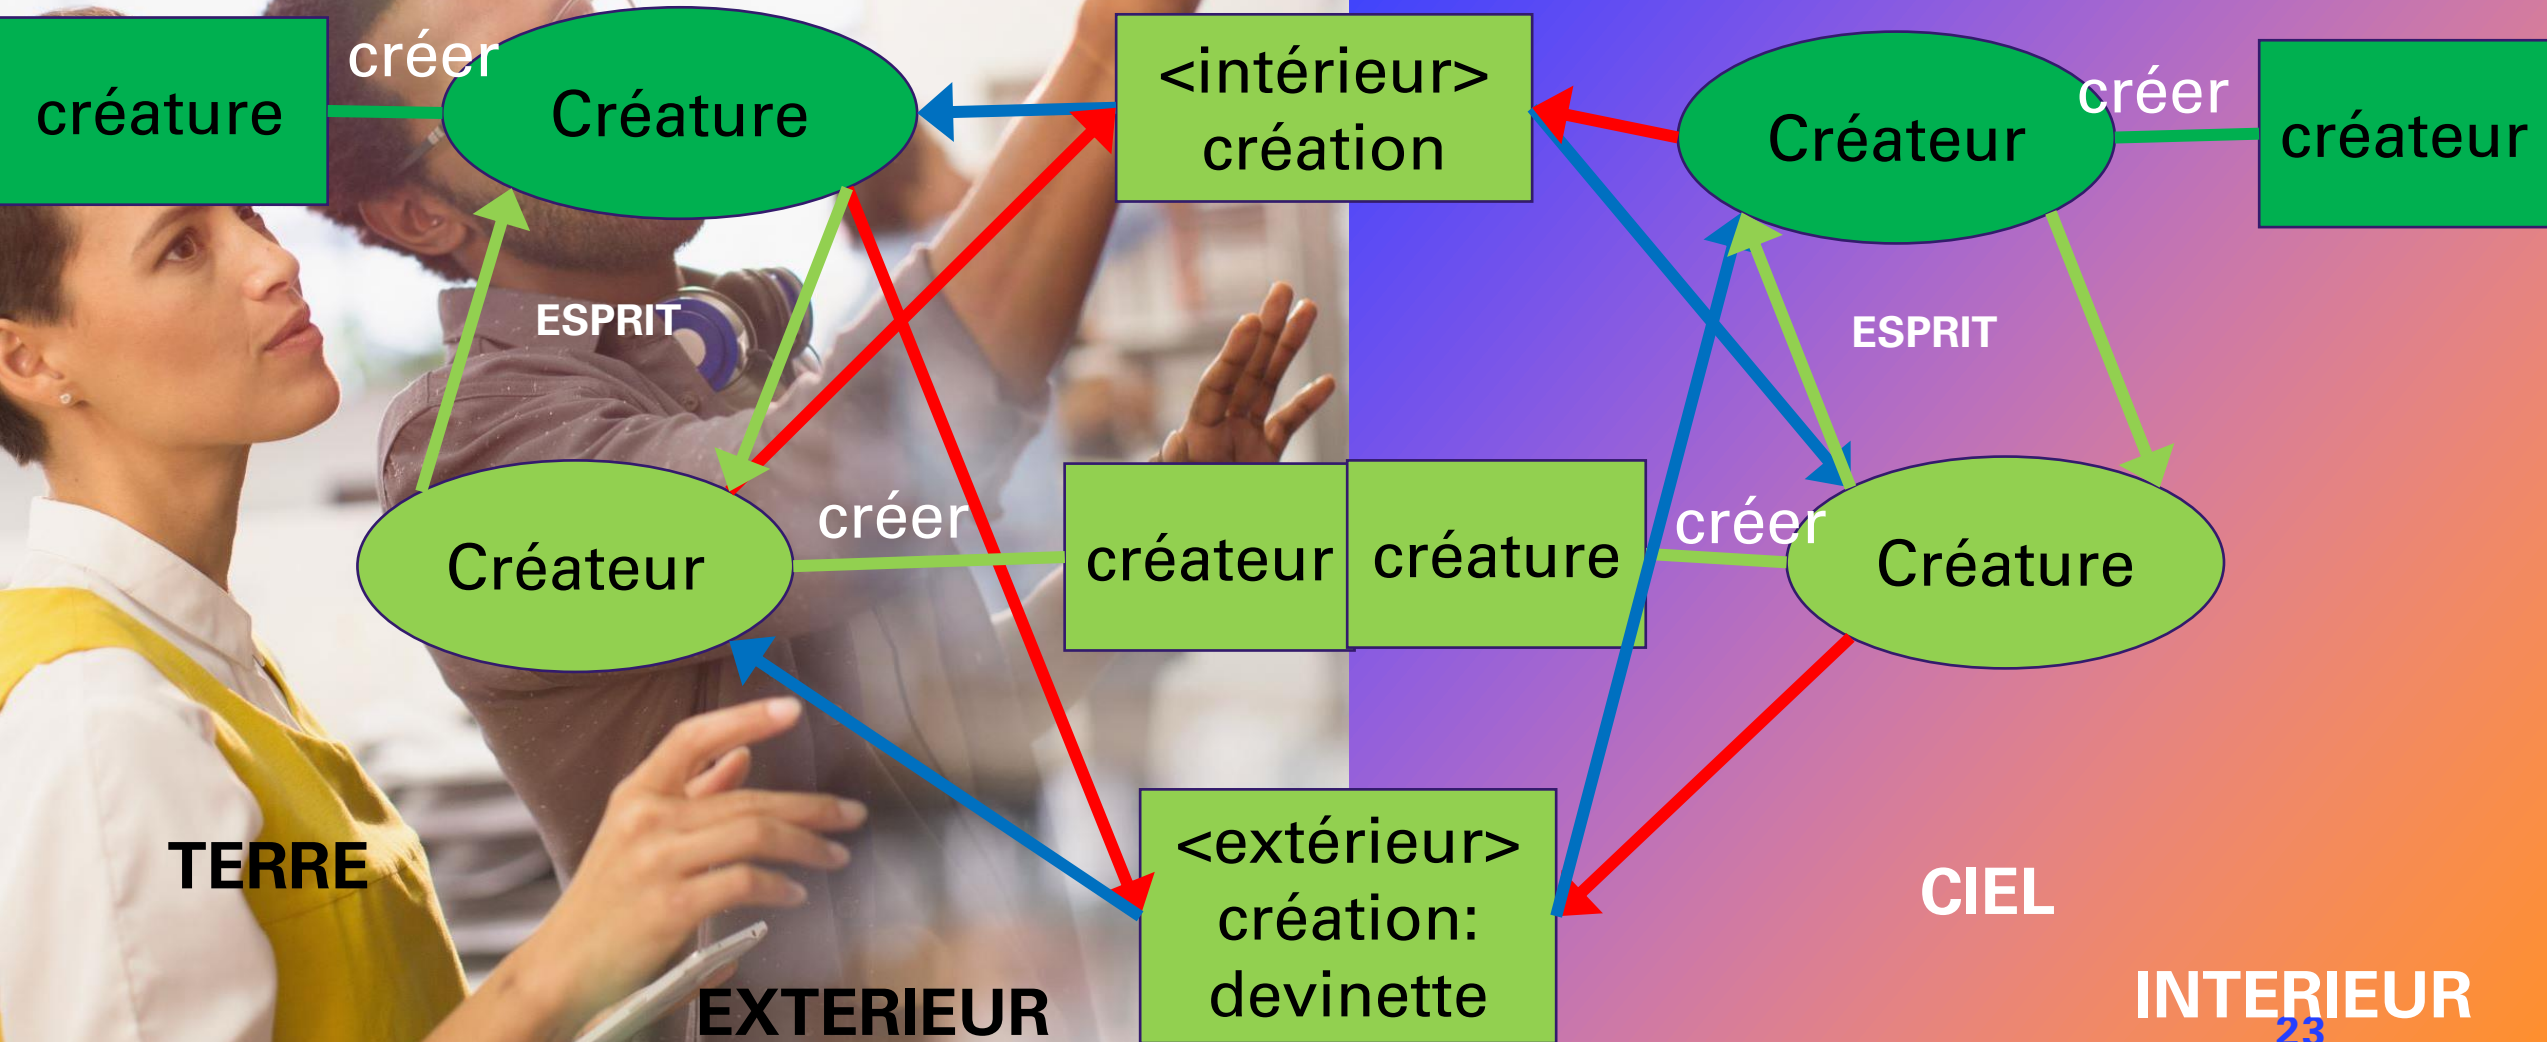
créature

créer

Créature

<intérieur> création

Créateur

créer

créateur

ESPRIT

ESPRIT

Créateur

créer

créateur

créature

créer

Créature

<extérieur> création: devinette

TERRE

CIEL

EXTERIEUR

INTERIEUR

23